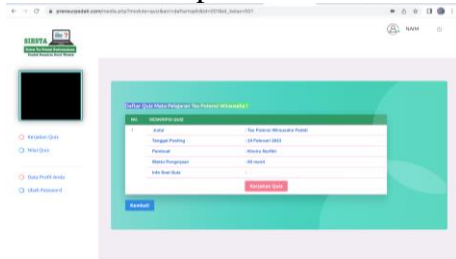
SIBSTA

NAM

Kerjakan Quiz
Nilai Quiz
Data Profil Anda
Ubah Password

Daftar Quiz Mata Pelajaran Tes Potensi Wirausaha

| NO. | DESKRIPSI QUIZ | |
|---|---|---|
| 1 | Judul | : Tes Potensi Wirausaha Pelaku |
| | Tanggal Posting | : 24 Februari 2023 |
| | Pembuat | : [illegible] |
| | Waktu Pengerjaan | : 60 menit |
| | Info Soal Quiz | : |
| | | Kerjakan Quiz |

Kembali